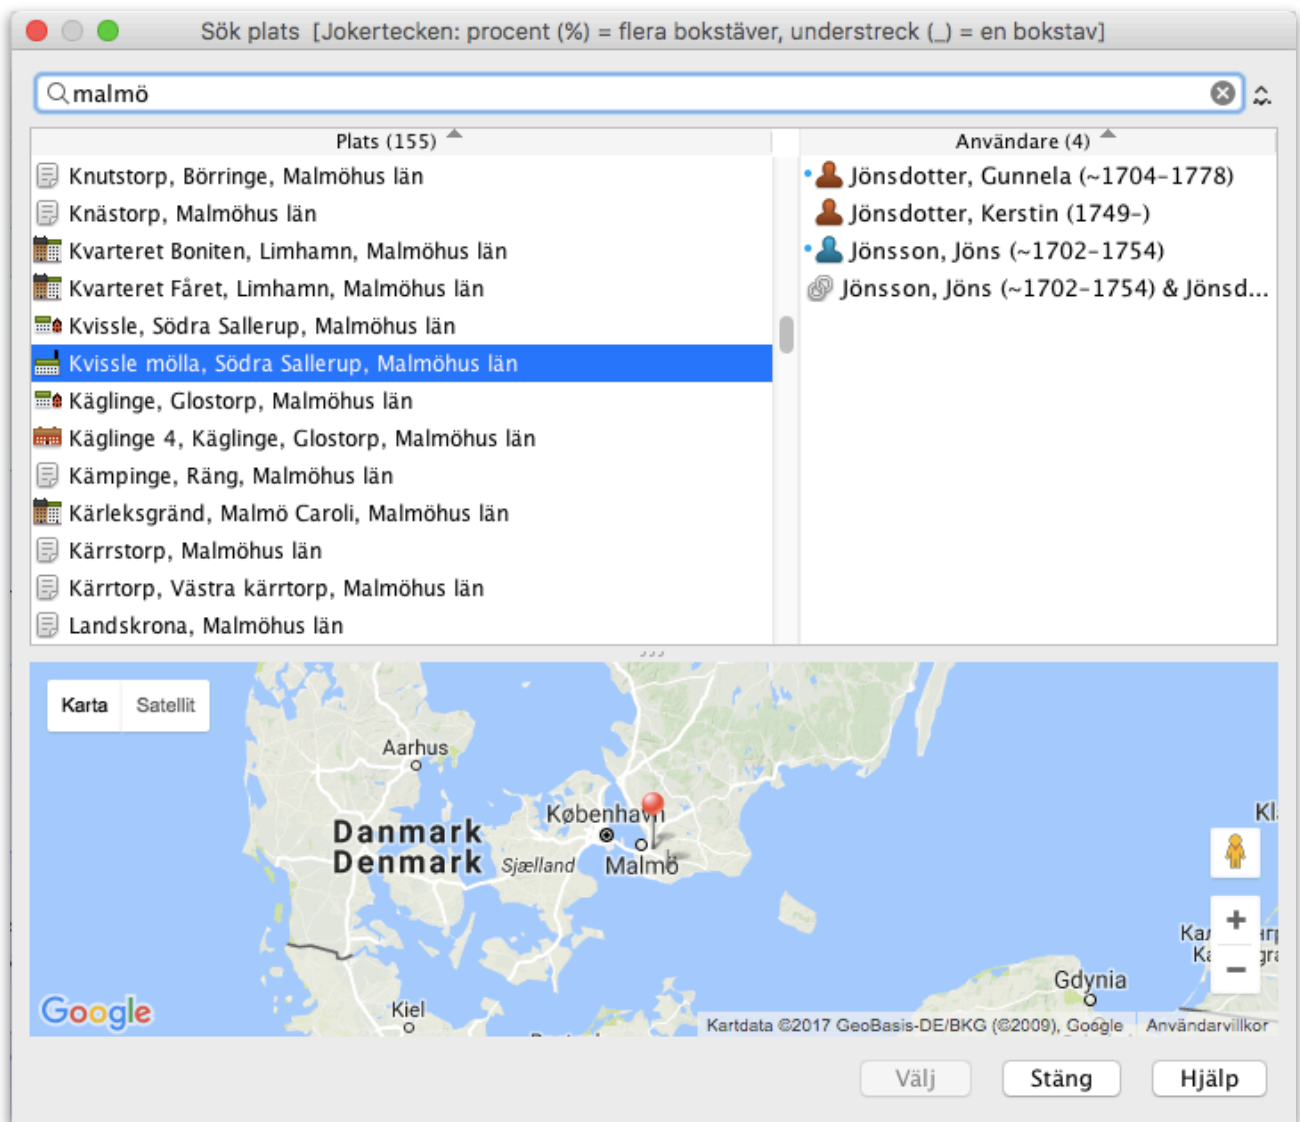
Sök plats [Jokertecken: procent (%) = flera bokstäver, understreck (_) = en bokstav]

malmö

| Plats (155) |
|---|
| Knutstorp, Börringe, Malmöhus län |
| Knästorp, Malmöhus län |
| Kvarteret Boniten, Limhamn, Malmöhus län |
| Kvarteret Fåret, Limhamn, Malmöhus län |
| Kvissle, Södra Sallerup, Malmöhus län |
| Kvissle mölla, Södra Sallerup, Malmöhus län |
| Käglinge, Glostorp, Malmöhus län |
| Käglinge 4, Käglinge, Glostorp, Malmöhus län |
| Kämpinge, Räng, Malmöhus län |
| Kärleksgränd, Malmö Caroli, Malmöhus län |
| Kärrstorp, Malmöhus län |
| Kärrtorp, Västra kärrtorp, Malmöhus län |
| Landskrona, Malmöhus län |

| Användare (4) |
|---|
| Jönsdotter, Gunnela (~1704–1778) |
| Jönsdotter, Kerstin (1749–) |
| Jönsson, Jöns (~1702–1754) |
| Jönsson, Jöns (~1702–1754) & Jönsd... |

Karta Satellit

Aarhus
Danmark
Denmark
København
Sjælland
Malmö
Kl
Ka
Ka
Gdynia
Kiel
Google
Kartdata ©2017 GeoBasis-DE/BKG (©2009), Google Användarvillkor

Välj Stäng Hjälp